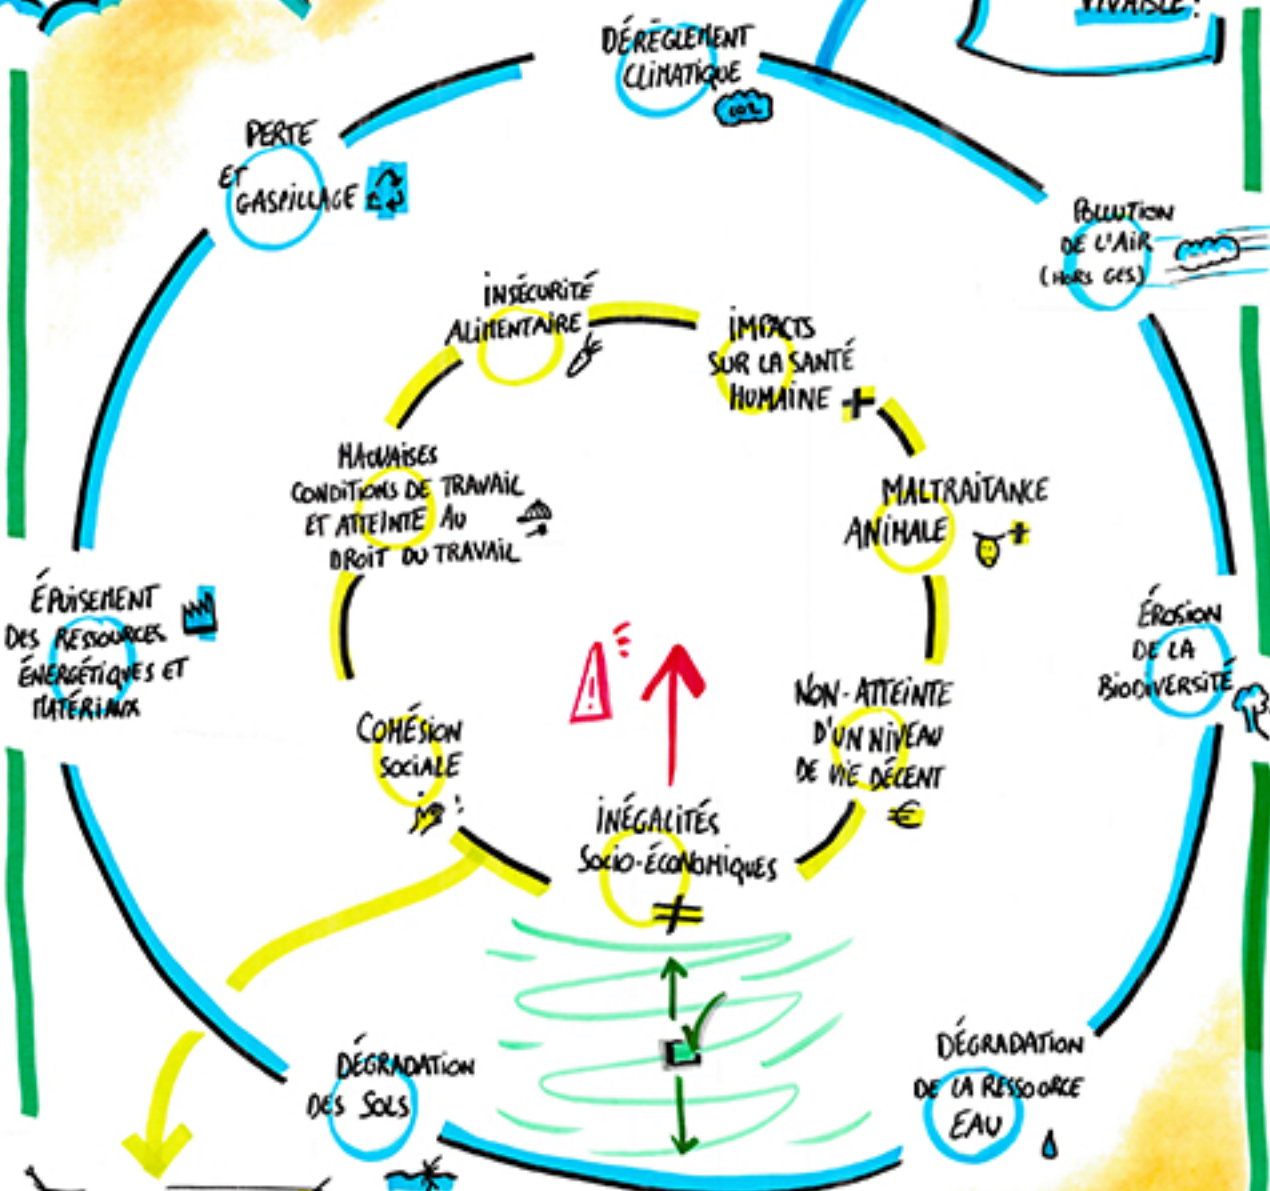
VIVABLE?

DÉRÈGLEMENT CLIMATIQUE

$CO_2$

PERTE ET GASPILLAGE

POLLUTION DE L'AIR (HORS GES)

INSÉCURITÉ ALIMENTAIRE

IMPACTS SUR LA SANTÉ HUMAINE

MAUVAISES CONDITIONS DE TRAVAIL ET ATTEINTE AU DROIT DU TRAVAIL

MALTRAITANCE ANIMALE

ÉPUISEMENT DES RESSOURCES ÉNERGÉTIQUES ET MATÉRIAUX

ÉROSION DE LA BIODIVERSITÉ

COHÉSION SOCIALE

NON-ATTEINTE D'UN NIVEAU DE VIE DÉCENT

INÉGALITÉS SOCIO-ÉCONOMIQUES

DÉGRADATION DES SOLS

DÉGRADATION DE LA RESSOURCE EAU